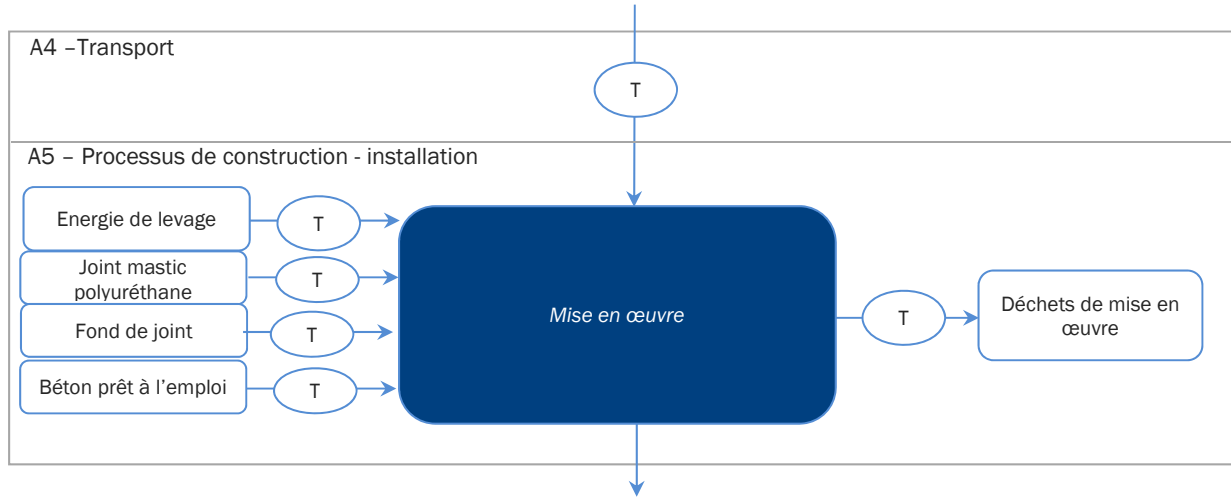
A4 –Transport

T

A5 – Processus de construction - installation

Energie de levage

T

Joint mastic polyuréthane

T

Fond de joint

T

Béton prêt à l'emploi

T

Mise en œuvre

T

Déchets de mise en œuvre